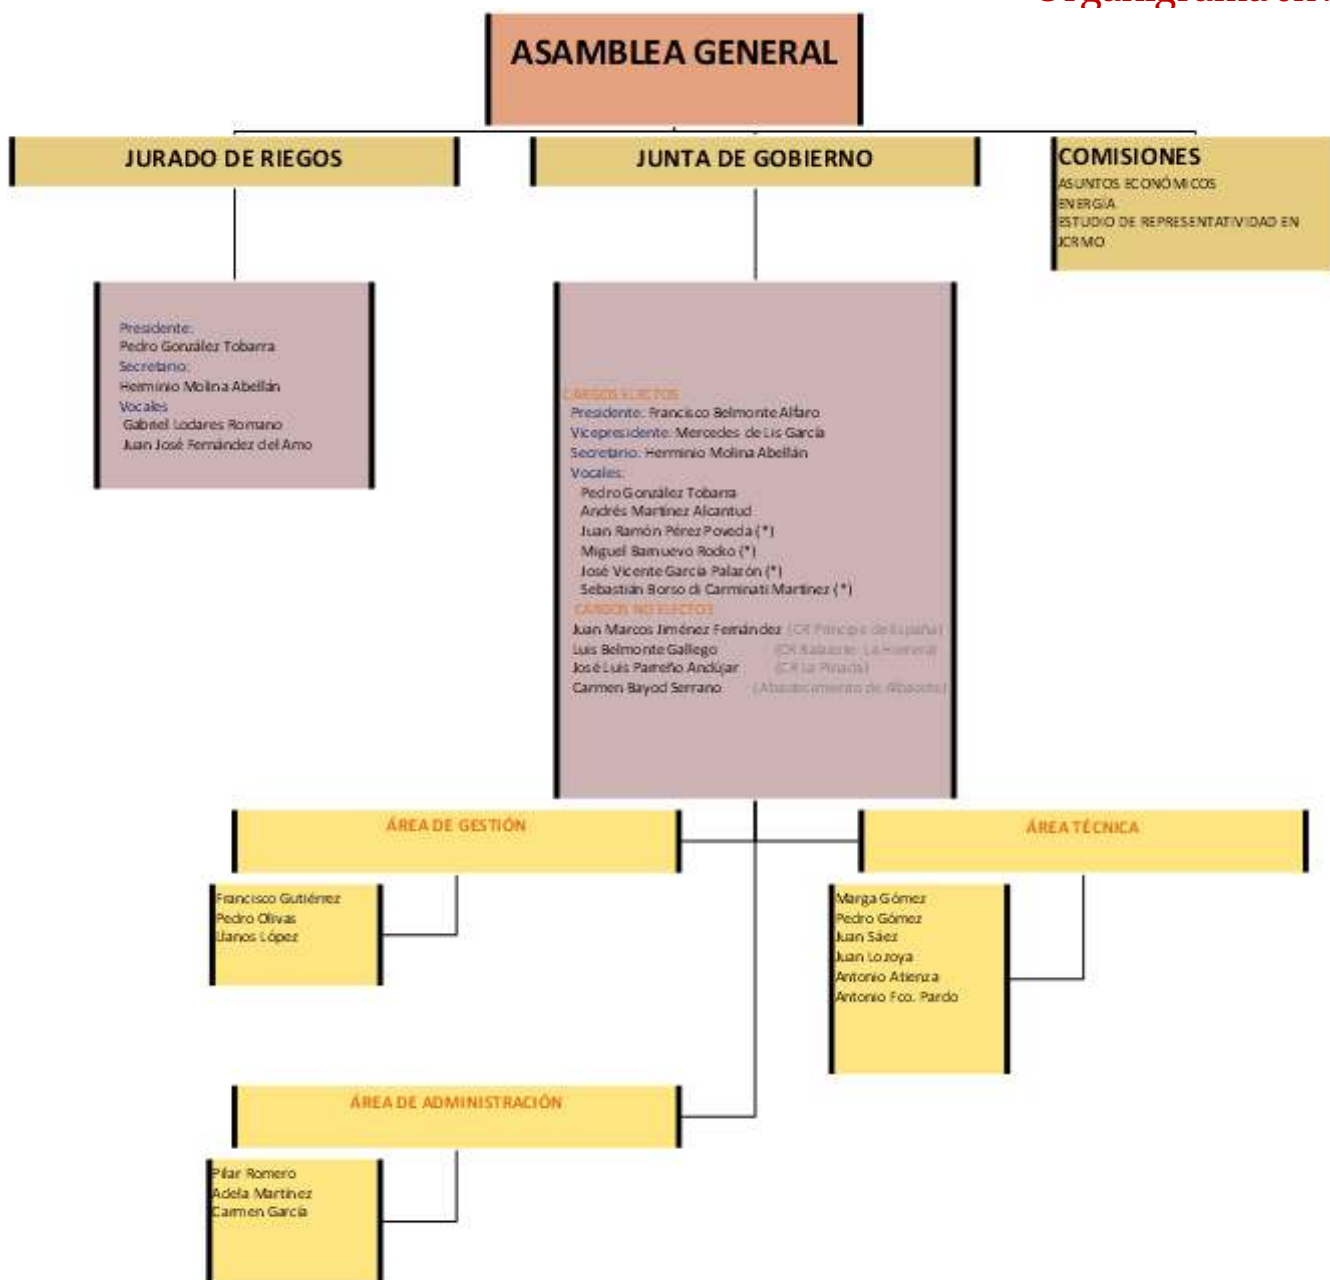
Organigrama en

ASAMBLEA GENERAL

JURADO DE RIEGOS

JUNTA DE GOBIERNO

COMISIONES
ASUNTOS ECONÓMICOS
ENERGIA
ESTUDIO DE REPRESENTATIVIDAD EN JCRMO

Presidente:
Pedro González Tobarra
Secretario:
Herminio Molina Abellán
Vocales
Gabriel Lodares Romano
Juan José Fernández del Amo

CARGOS ELECTOS
Presidente: Francisco Belmonte Alfaro
Vicepresidente: Mercedes de Lis García
Secretario: Herminio Molina Abellán
Vocales:
Pedro González Tobarra
Andrés Martínez Alcantud
Juan Ramón Pérez Poveda (*)
Miguel Barnuevo Rocko (*)
José Vicente García Palazón (*)
Sebastián Borso di Carminati Martínez (*)
CARGOS NO ELECTOS
Juan Marcos Jiménez Fernández (CR Príncipe de España)
Luis Belmonte Gallego (CR Salazar. La Herrera)
José Luis Pareño Andújar (CR La Pinada)
Carmen Bayod Serrano (Abastecimiento de Albacete)

ÁREA DE GESTIÓN

ÁREA TÉCNICA

Francisco Gutiérrez
Pedro Olivas
Llanos López

Marga Gómez
Pedro Gómez
Juan Sáez
Juan Lozoya
Antonio Atienza
Antonio Fco. Pardo

ÁREA DE ADMINISTRACIÓN

Pilar Romero
Adela Martínez
Carmen García